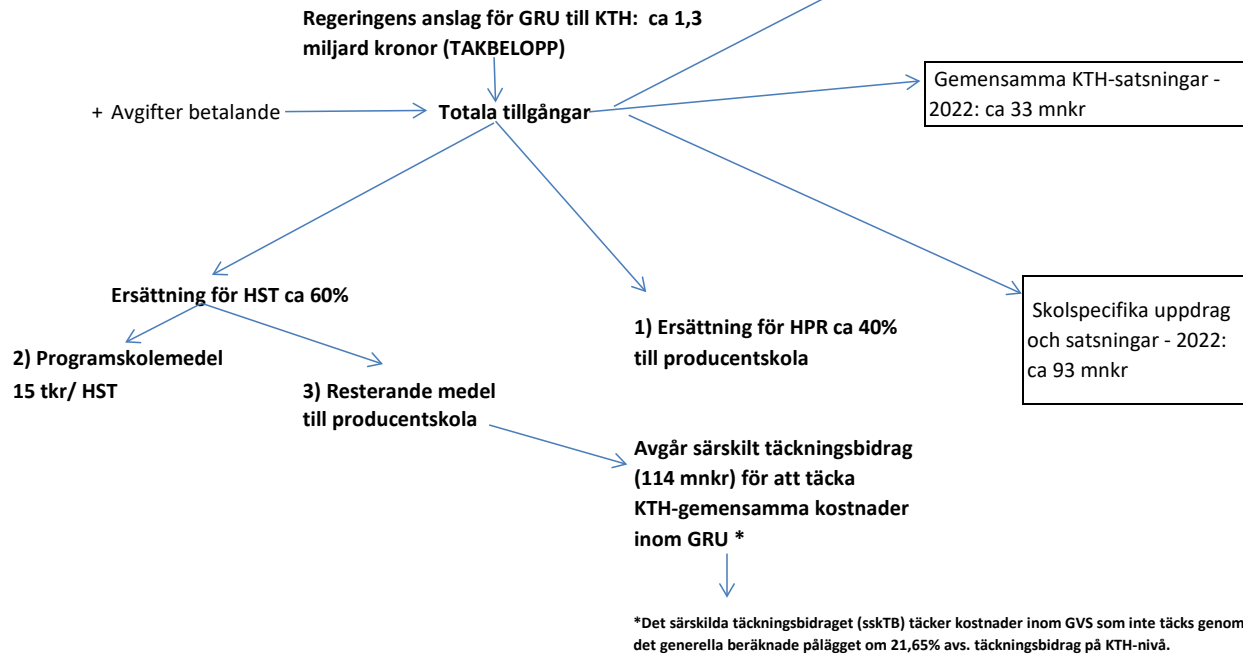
Regeringens anslag för GRU till KTH: ca 1,3 miljard kronor (TAKBELOPP)

+ Avgifter betalande

Totala tillgångar

Gemensamma KTH-satsningar - 2022: ca 33 mnkr

Ersättning för HST ca 60%

1) Ersättning för HPR ca 40% till producentskola

Skolspecifika uppdrag och satsningar - 2022: ca 93 mnkr

2) Programskolemedel 15 tkr/ HST

3) Resterande medel till producentskola

Avgår särskilt täckningsbidrag (114 mnkr) för att täcka KTH-gemensamma kostnader inom GRU *

*Det särskilda täckningsbidraget (sskTB) täcker kostnader inom GVS som inte täcks genom det generella beräknade pålägget om 21,65% avs. täckningsbidrag på KTH-nivå.